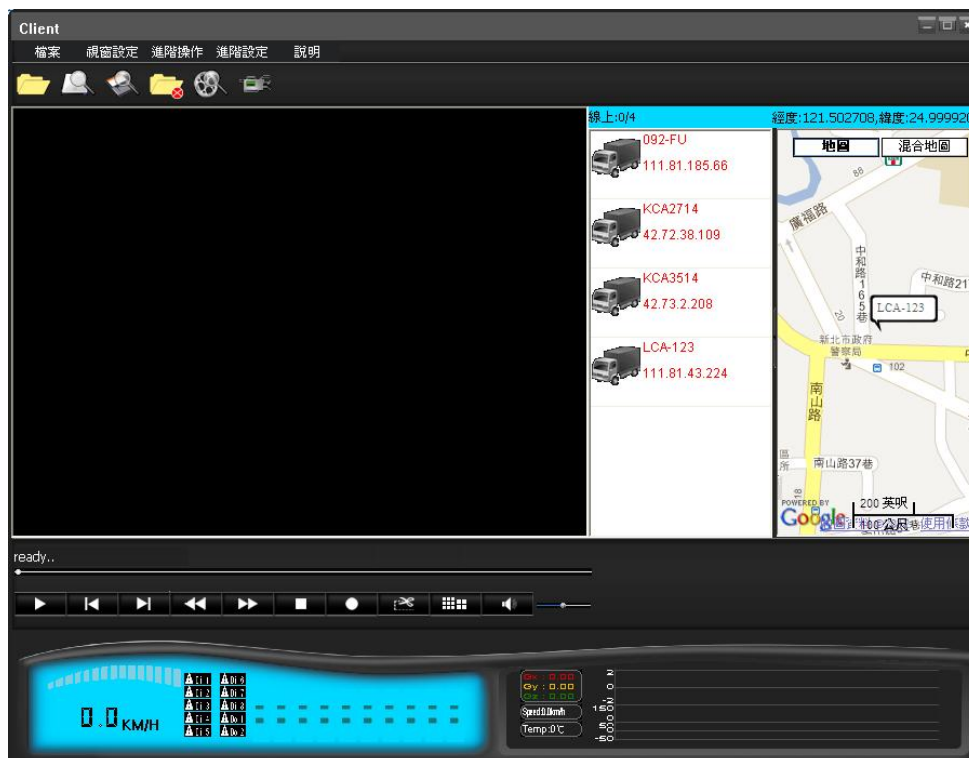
Client

檔案 視窗設定 進階操作 進階設定 說明

線上:0/4

經度:121.502708,緯度:24.99992

092-FU
111.81.185.66

KCA2714
42.72.38.109

KCA3514
42.73.2.208

LCA-123
111.81.43.224

地圖 混合地圖

廣福路

中和路165巷

中和路21

LCA-123

新北市政府警察局

102

南山路

南山路37巷

200 英呎
100 公尺

POWERED BY Google

使用條款

ready..

0.0 KM/H

Gx : 0.00
Gy : 0.00
Gz : 0.00

Speed:0.0km/h

Temp:0℃

150
0
-50